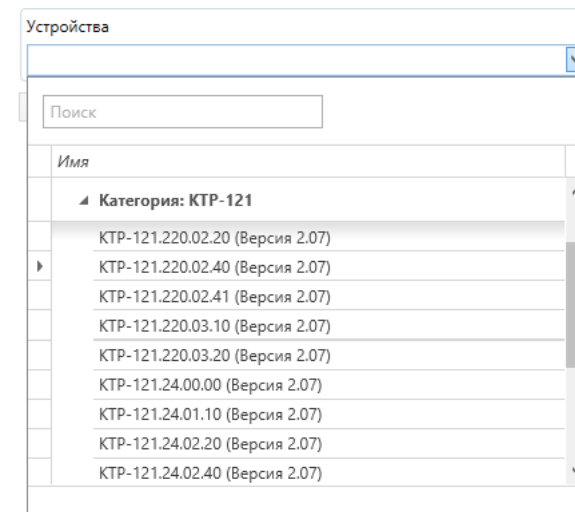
Устройства

Поиск

Имя

Категория: КТР-121

КТР-121.220.02.20 (Версия 2.07)
КТР-121.220.02.40 (Версия 2.07)
КТР-121.220.02.41 (Версия 2.07)
КТР-121.220.03.10 (Версия 2.07)
КТР-121.220.03.20 (Версия 2.07)
КТР-121.24.00.00 (Версия 2.07)
КТР-121.24.01.10 (Версия 2.07)
КТР-121.24.02.20 (Версия 2.07)
КТР-121.24.02.40 (Версия 2.07)